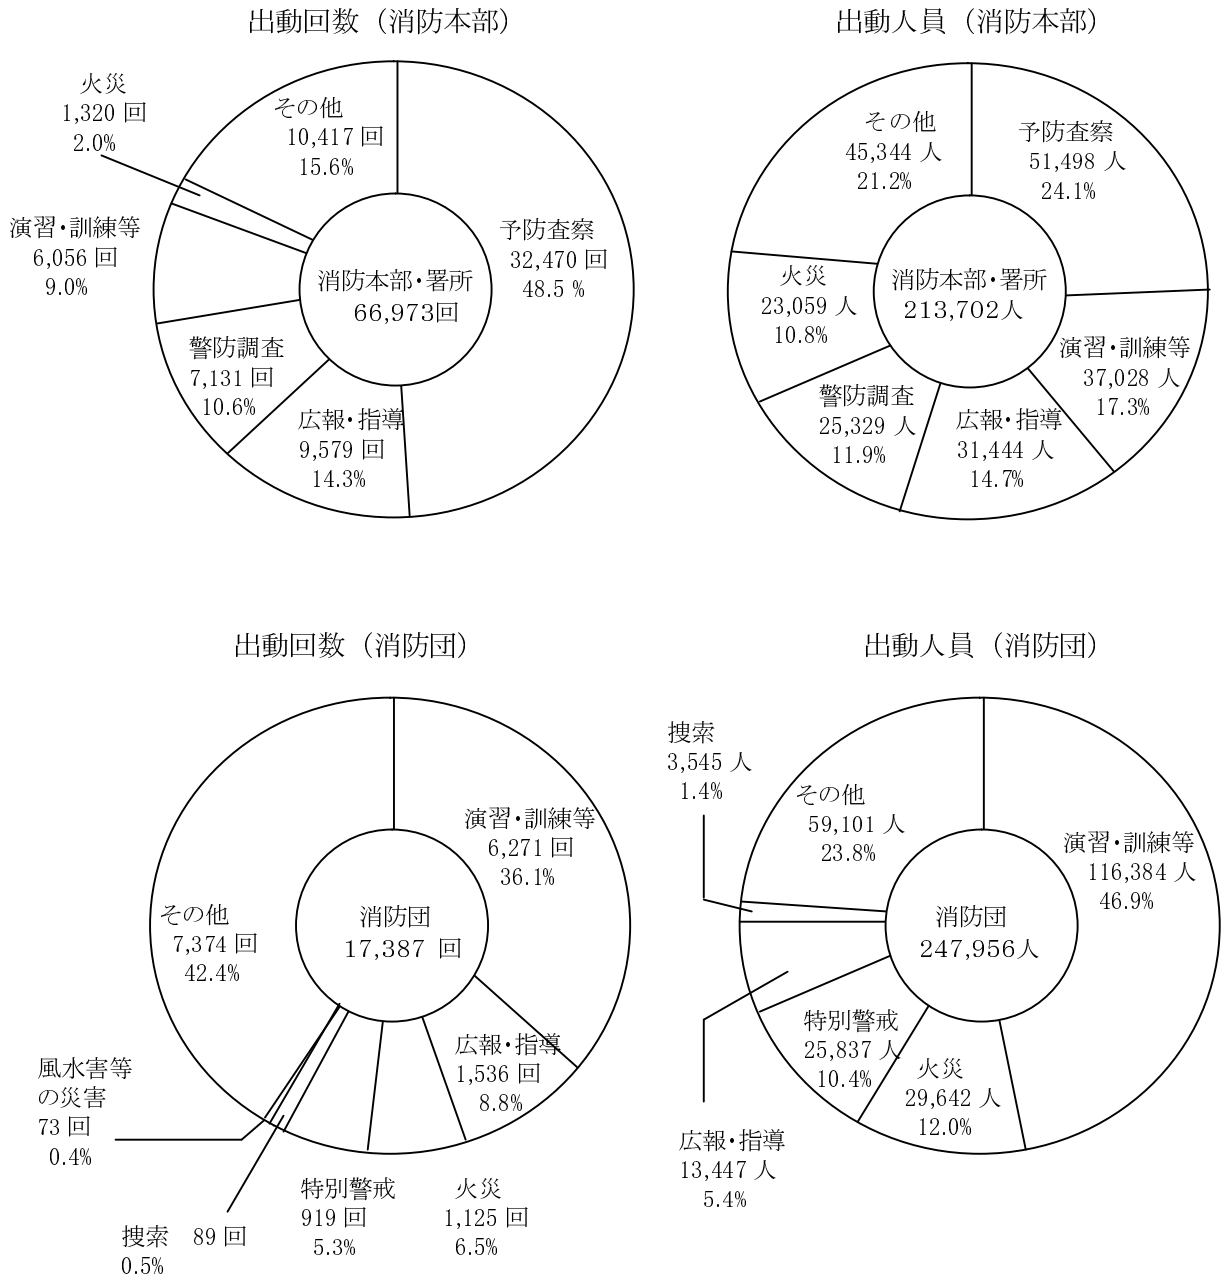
出動回数（消防本部）

火災
1,320 回
2.0%

その他
10,417 回
15.6%

演習・訓練等
6,056 回
9.0%

予防査察
32,470 回
48.5 %

消防本部・署所
66,973回

警防調査
7,131 回
10.6%

広報・指導
9,579 回
14.3%

出動人員（消防本部）

その他
45,344 人
21.2%

予防査察
51,498 人
24.1%

火災
23,059 人
10.8%

消防本部・署所
213,702人

演習・訓練等
37,028 人
17.3%

警防調査
25,329 人
11.9%

広報・指導
31,444 人
14.7%

出動回数（消防団）

演習・訓練等
6,271 回
36.1%

その他
7,374 回
42.4%

消防団
17,387 回

広報・指導
1,536 回
8.8%

風水害等
の災害
73 回
0.4%

特別警戒
919 回
5.3%

火災
1,125 回
6.5%

捜索 89 回
0.5%

出動人員（消防団）

捜索
3,545 人
1.4%

その他
59,101 人
23.8%

演習・訓練等
116,384 人
46.9%

消防団
247,956人

特別警戒
25,837 人
10.4%

火災
29,642 人
12.0%

広報・指導
13,447 人
5.4%